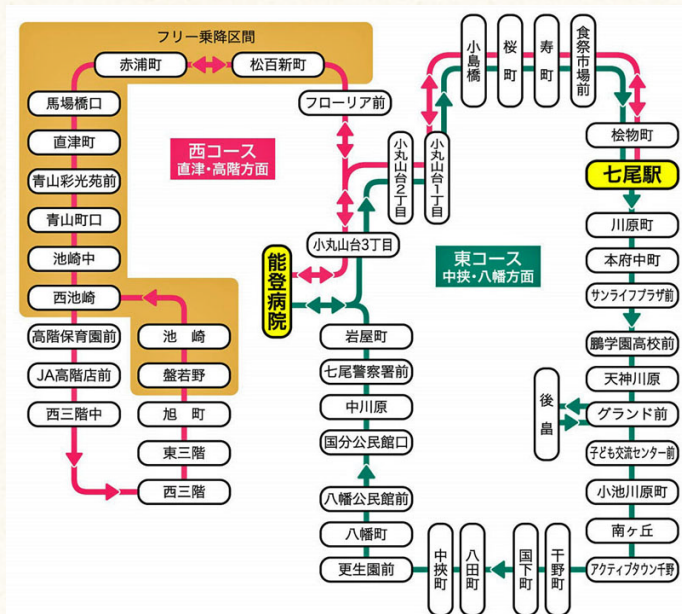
フリー乗降区間

赤浦町
松百新町
馬場橋口
直津町
青山彩光苑前
青山町口
池崎中
西池崎
高階保育園前
JA高階店前
西三階中
池崎
盤若野
旭町
東三階
西三階

西コース
直津・高階方面

フローリア前
小丸山台2丁目
小丸山台1丁目
小丸山台3丁目
能登病院
岩屋町
七尾警察署前
中川原
国分公民館口
八幡公民館前
八幡町
更生園前

小島橋
桜町
寿町
食祭市場前
桧物町
七尾駅

東コース
中挟・八幡方面

川原町
本府中町
サンライフプラザ前
鵬学園高校前
天神川原
後畠
グランド前
子ども交流センター前
小池川原町
南ヶ丘
アクティブタウン千野
千野町
国下町
八田町
中挟町